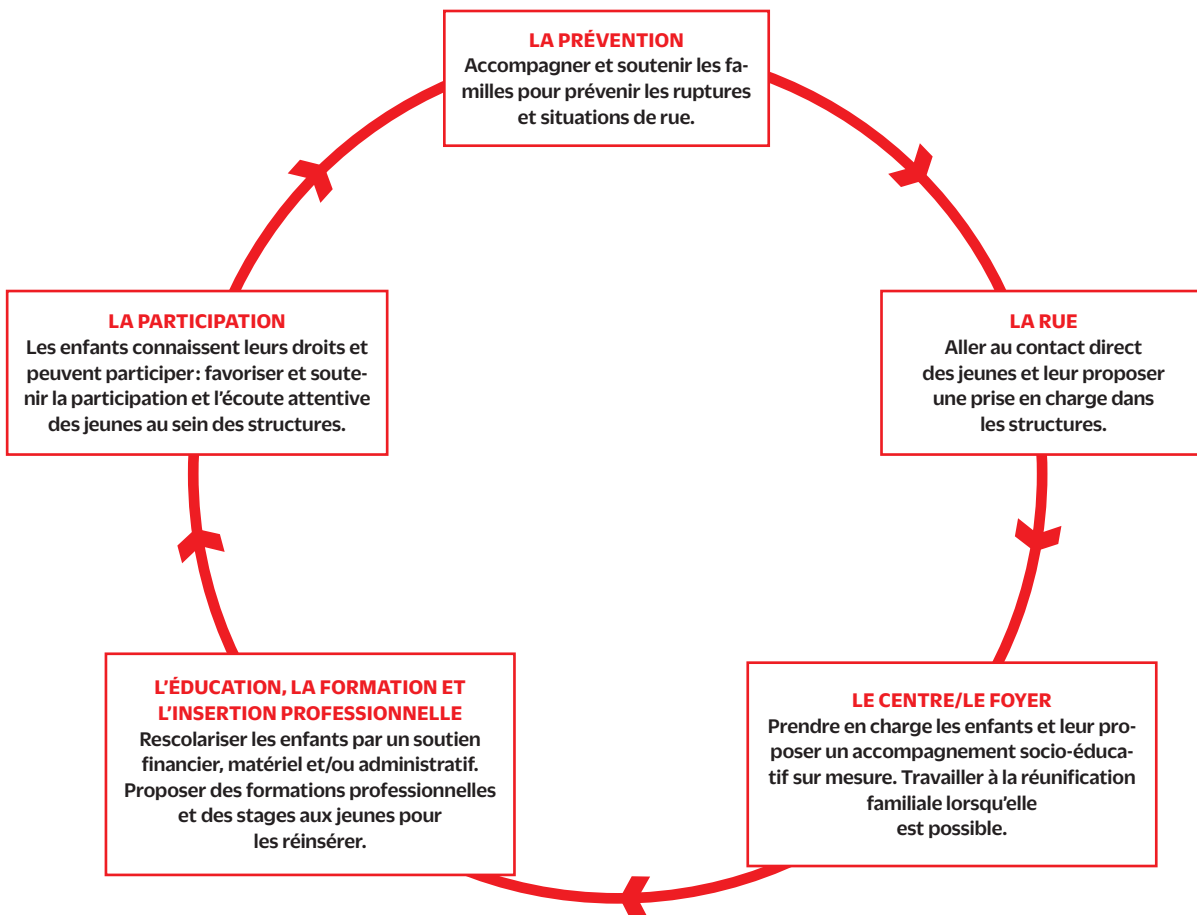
LA PRÉVENTION
Accompagner et soutenir les familles pour prévenir les ruptures et situations de rue.

LA RUE
Aller au contact direct des jeunes et leur proposer une prise en charge dans les structures.

LE CENTRE/LE FOYER
Prendre en charge les enfants et leur proposer un accompagnement socio-éducatif sur mesure. Travailler à la réunification familiale lorsqu'elle est possible.

L'ÉDUCATION, LA FORMATION ET L'INSERTION PROFESSIONNELLE
Rescolariser les enfants par un soutien financier, matériel et/ou administratif. Proposer des formations professionnelles et des stages aux jeunes pour les réinsérer.

LA PARTICIPATION
Les enfants connaissent leurs droits et peuvent participer: favoriser et soutenir la participation et l'écoute attentive des jeunes au sein des structures.